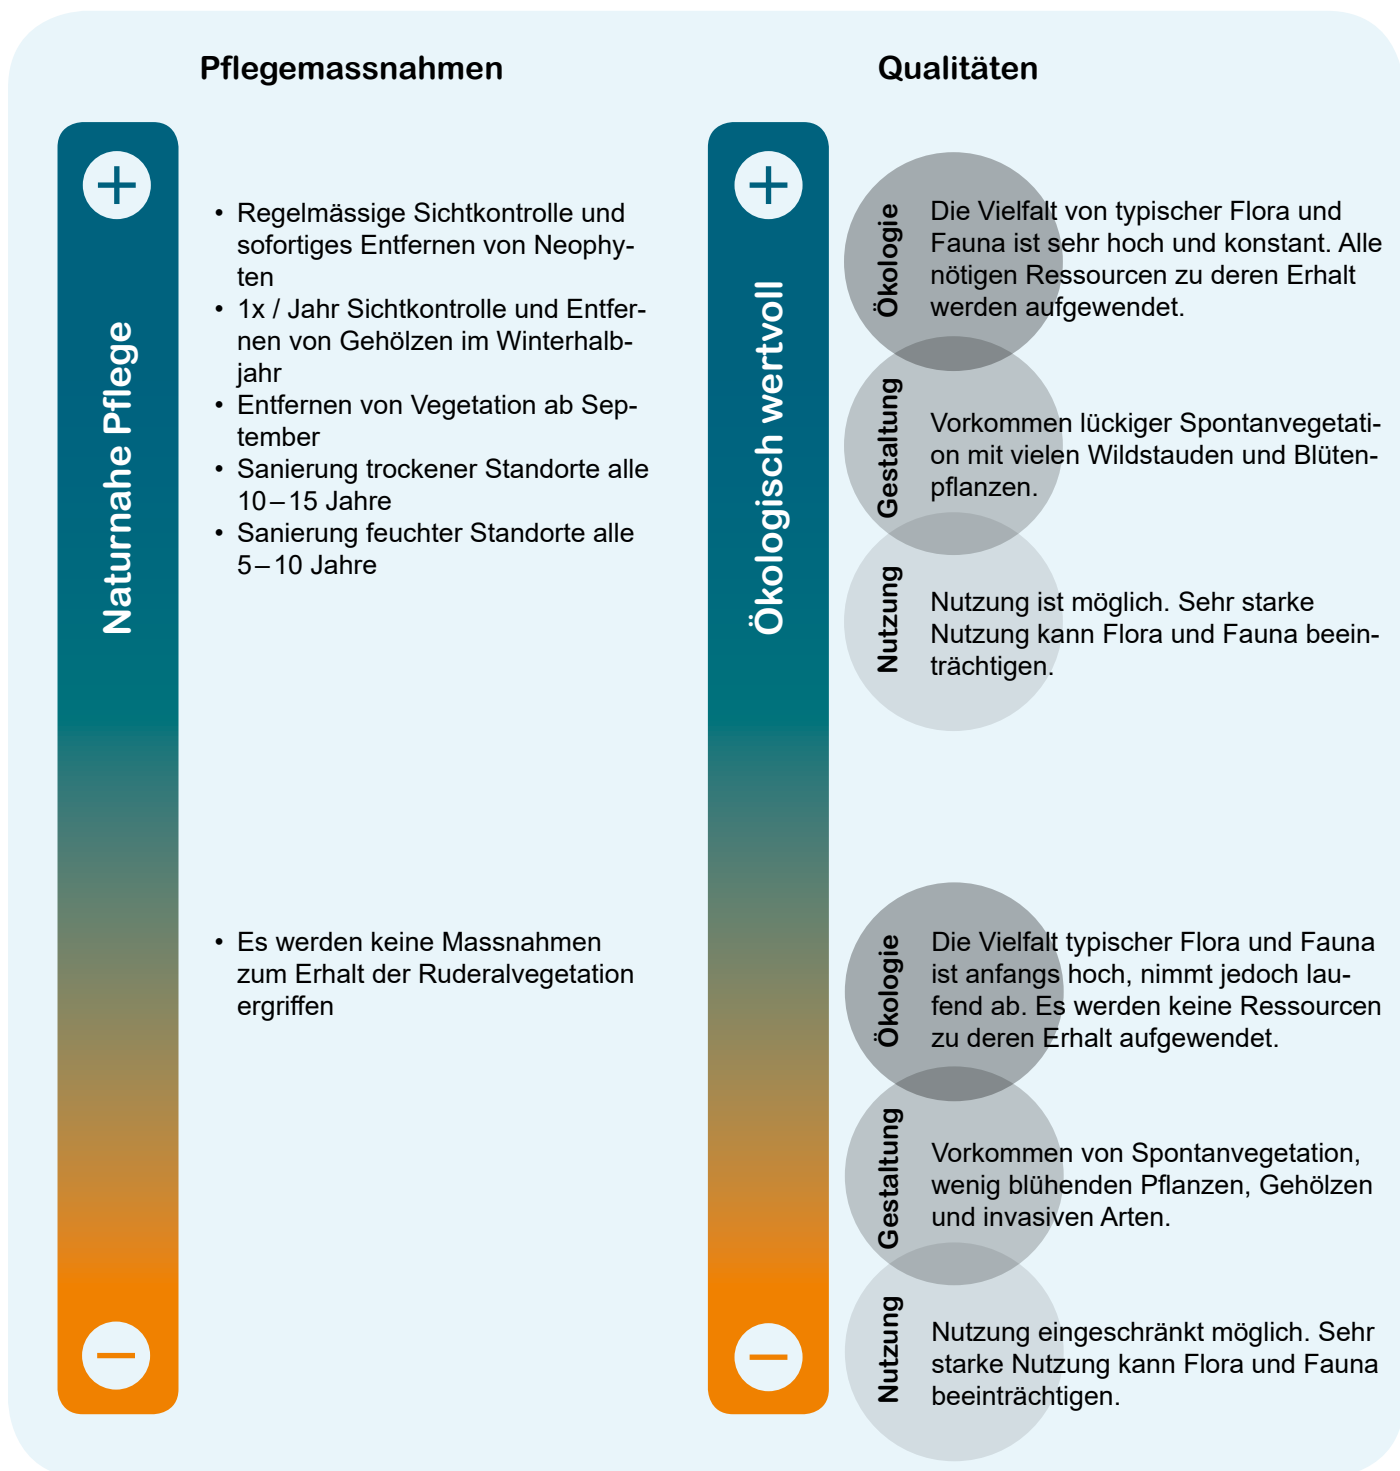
Pflegemassnahmen

Qualitäten

+

Naturnahe Pflege

−

- Regelmässige Sichtkontrolle und sofortiges Entfernen von Neophyten
- 1x / Jahr Sichtkontrolle und Entfernen von Gehölzen im Winterhalbjahr
- Entfernen von Vegetation ab September
- Sanierung trockener Standorte alle 10 – 15 Jahre
- Sanierung feuchter Standorte alle 5 – 10 Jahre

- Es werden keine Massnahmen zum Erhalt der Ruderalvegetation ergriffen

+

Ökologisch wertvoll

−

Ökologie
Die Vielfalt von typischer Flora und Fauna ist sehr hoch und konstant. Alle nötigen Ressourcen zu deren Erhalt werden aufgewendet.

Gestaltung
Vorkommen lückiger Spontanvegetation mit vielen Wildstauden und Blütenpflanzen.

Nutzung
Nutzung ist möglich. Sehr starke Nutzung kann Flora und Fauna beeinträchtigen.

Ökologie
Die Vielfalt typischer Flora und Fauna ist anfangs hoch, nimmt jedoch laufend ab. Es werden keine Ressourcen zu deren Erhalt aufgewendet.

Gestaltung
Vorkommen von Spontanvegetation, wenig blühenden Pflanzen, Gehölzen und invasiven Arten.

Nutzung
Nutzung eingeschränkt möglich. Sehr starke Nutzung kann Flora und Fauna beeinträchtigen.